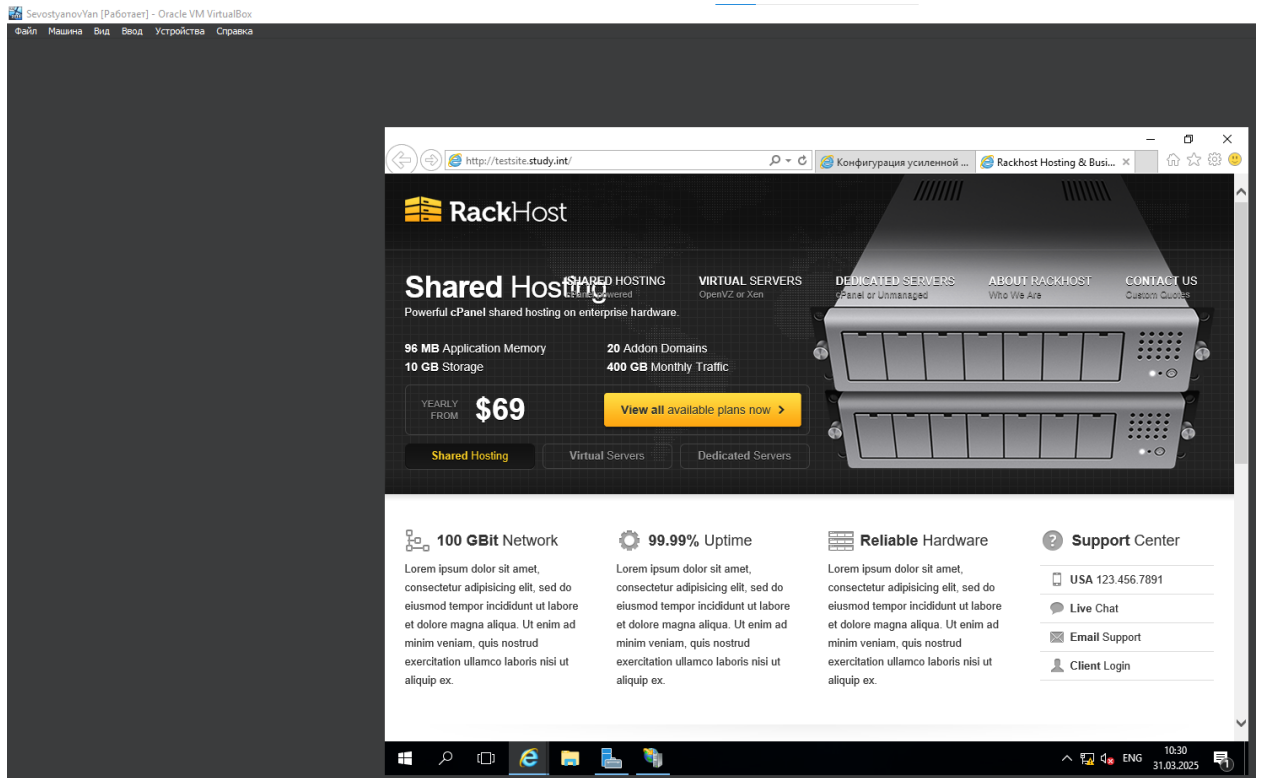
SevostyanovYan [Работает] - Oracle VM VirtualBox
Файл Машина Вид Ввод Устройства Справка

http://testsite.study.int/
Конфигурация усиленной ...
Rackhost Hosting & Busi...

RackHost

Shared Hosting
SHARED HOSTING
cPanel Powered
VIRTUAL SERVERS
OpenVZ or Xen
DEDICATED SERVERS
cPanel or Unmanaged
ABOUT RACKHOST
Who We Are
CONTACT US
Custom Quotes

Powerful cPanel shared hosting on enterprise hardware.

96 MB Application Memory
20 Addon Domains
10 GB Storage
400 GB Monthly Traffic

YEARLY FROM $69
View all available plans now ›

Shared Hosting
Virtual Servers
Dedicated Servers

100 GBit Network
Lorem ipsum dolor sit amet, consectetur adipisicing elit, sed do eiusmod tempor incididunt ut labore et dolore magna aliqua. Ut enim ad minim veniam, quis nostrud exercitation ullamco laboris nisi ut aliquip ex.

99.99% Uptime
Lorem ipsum dolor sit amet, consectetur adipisicing elit, sed do eiusmod tempor incididunt ut labore et dolore magna aliqua. Ut enim ad minim veniam, quis nostrud exercitation ullamco laboris nisi ut aliquip ex.

Reliable Hardware
Lorem ipsum dolor sit amet, consectetur adipisicing elit, sed do eiusmod tempor incididunt ut labore et dolore magna aliqua. Ut enim ad minim veniam, quis nostrud exercitation ullamco laboris nisi ut aliquip ex.

Support Center
USA 123.456.7891
Live Chat
Email Support
Client Login

ENG 10:30 31.03.2025